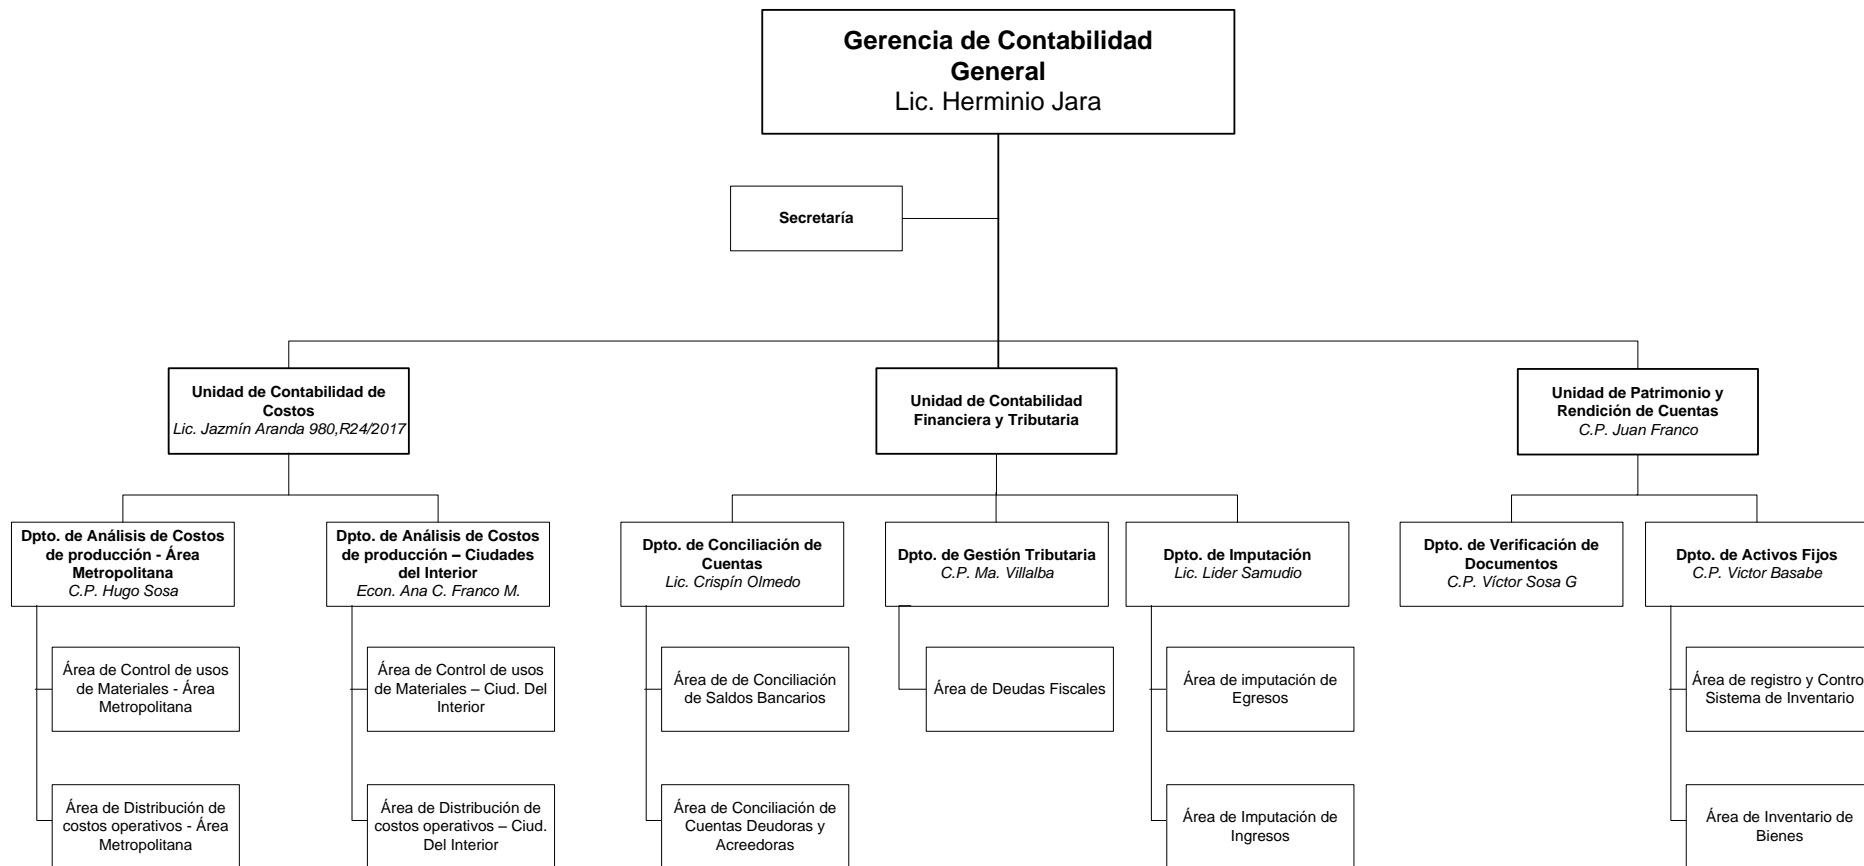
Gerencia de Contabilidad General
Lic. Herminio Jara

Secretaría

Unidad de Contabilidad de Costos
Lic. Jazmín Aranda 980,R24/2017

Dpto. de Análisis de Costos de producción - Área Metropolitana
C.P. Hugo Sosa

Área de Control de usos de Materiales - Área Metropolitana

Área de Distribución de costos operativos - Área Metropolitana

Dpto. de Análisis de Costos de producción – Ciudades del Interior
Econ. Ana C. Franco M.

Área de Control de usos de Materiales – Ciud. Del Interior

Área de Distribución de costos operativos – Ciud. Del Interior

Unidad de Contabilidad Financiera y Tributaria

Dpto. de Conciliación de Cuentas
Lic. Crispín Olmedo

Área de de Conciliación de Saldos Bancarios

Área de Conciliación de Cuentas Deudoras y Acreedoras

Dpto. de Gestión Tributaria
C.P. Ma. Villalba

Área de Deudas Fiscales

Dpto. de Imputación
Lic. Lider Samudio

Área de imputación de Egresos

Área de Imputación de Ingresos

Unidad de Patrimonio y Rendición de Cuentas
C.P. Juan Franco

Dpto. de Verificación de Documentos
C.P. Víctor Sosa G

Dpto. de Activos Fijos
C.P. Victor Basabe

Área de registro y Contro Sistema de Inventario

Área de Inventario de Bienes